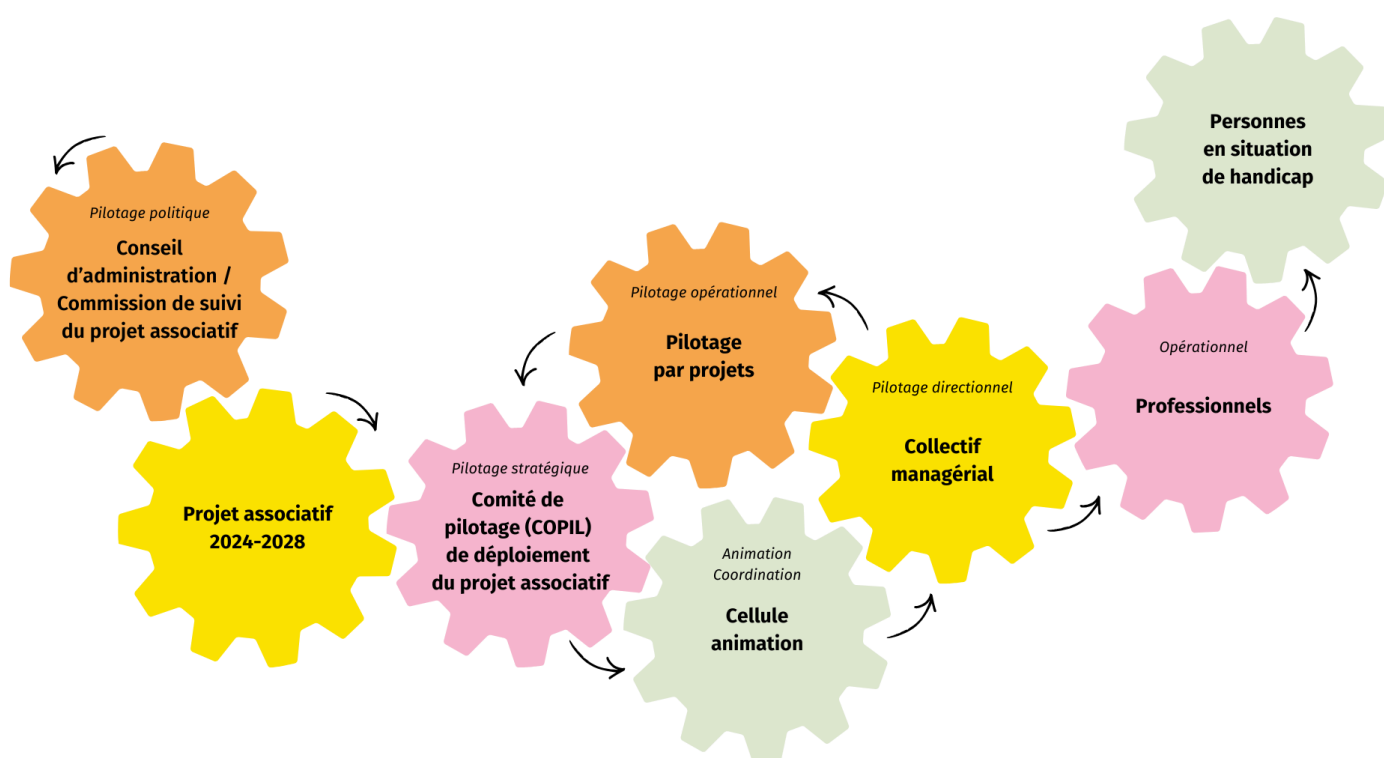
Pilotage politique
Conseil d'administration / Commission de suivi du projet associatif

Projet associatif 2024-2028

Pilotage stratégique
Comité de pilotage (COPIL) de déploiement du projet associatif

Pilotage opérationnel
Pilotage par projets

Animation
Coordination
Cellule animation

Pilotage directionnel
Collectif managérial

Opérationnel
Professionnels

Personnes en situation de handicap